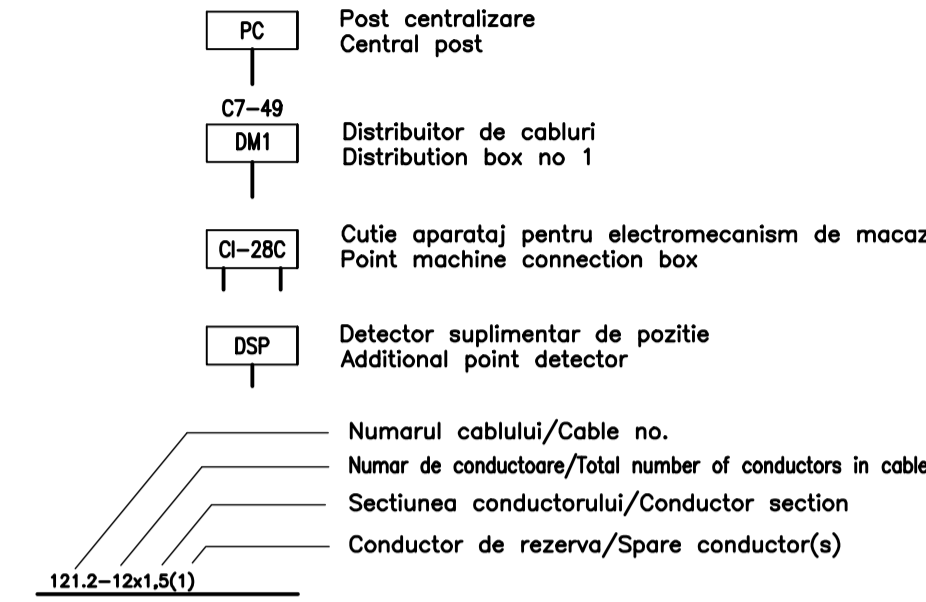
PC
Post centralizare
Central post

C7-49
DM1
Distribuitor de cabluri
Distribution box no 1

CI-28C
Cutie aparataj pentru electromecanism de macaz
Point machine connection box

DSP
Detector suplimentar de pozitie
Additional point detector

Numarul cablului/Cable no.
Numar de conductoare/Total number of conductors in cable
Sectiunea conductorului/Conductor section
Conductor de rezerva/Spare conductor(s)

121.2-12x1,5(1)